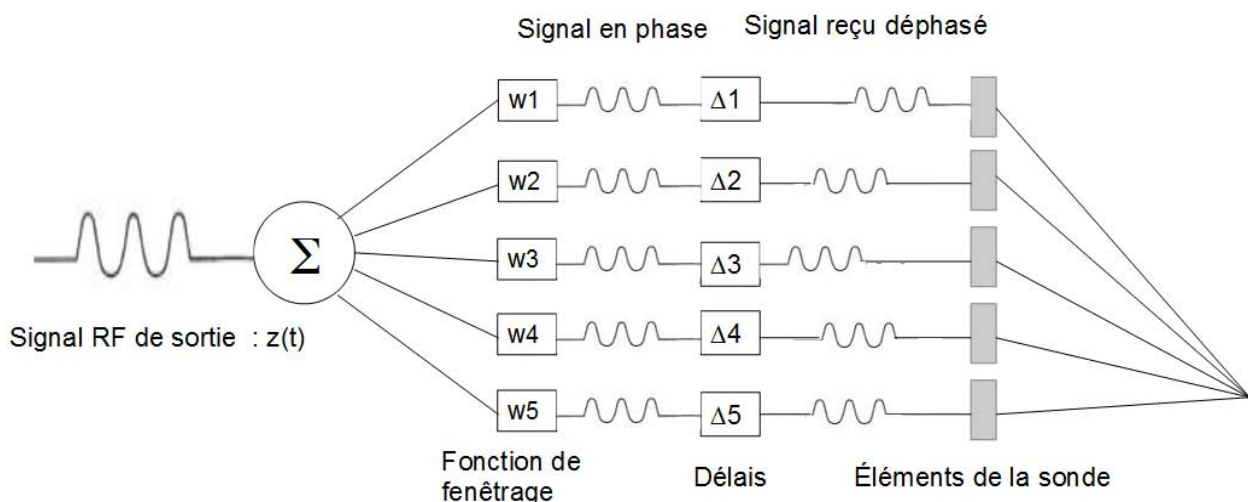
Signal en phase

Signal reçu déphasé

w1

$\Delta1$

w2

$\Delta2$

$\Sigma$

w3

$\Delta3$

Signal RF de sortie : z(t)

w4

$\Delta4$

w5

$\Delta5$

Fonction de fenêtrage

Délais

Éléments de la sonde